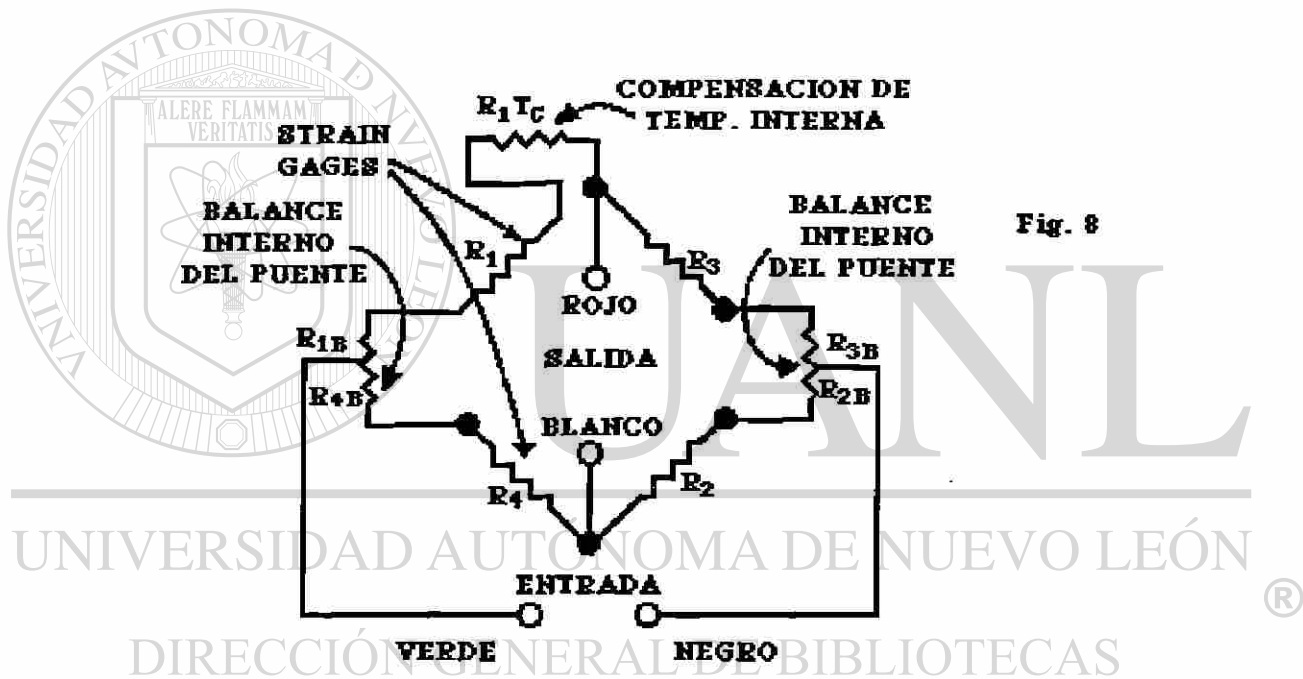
UNIVERSIDAD AUTÓNOMA DE NUEVO LEÓN
ALERE FLAMMAM VERITATIS

$R_1 T_C$ COMPENSACION DE TEMP. INTERNA

STRAIN GAGES

BALANCE INTERNO DEL PUENTE

$R_1$

$R_3$

BALANCE INTERNO DEL PUENTE

Fig. 8

ROJO

SALIDA

$R_{1B}$

$R_{4B}$

$R_{3B}$

$R_{2B}$

BLANCO

$R_4$

$R_2$

UANL

UNIVERSIDAD AUTÓNOMA DE NUEVO LEÓN

ENTRADA

®

VERDE NEGRO

DIRECCIÓN GENERAL DE BIBLIOTECAS